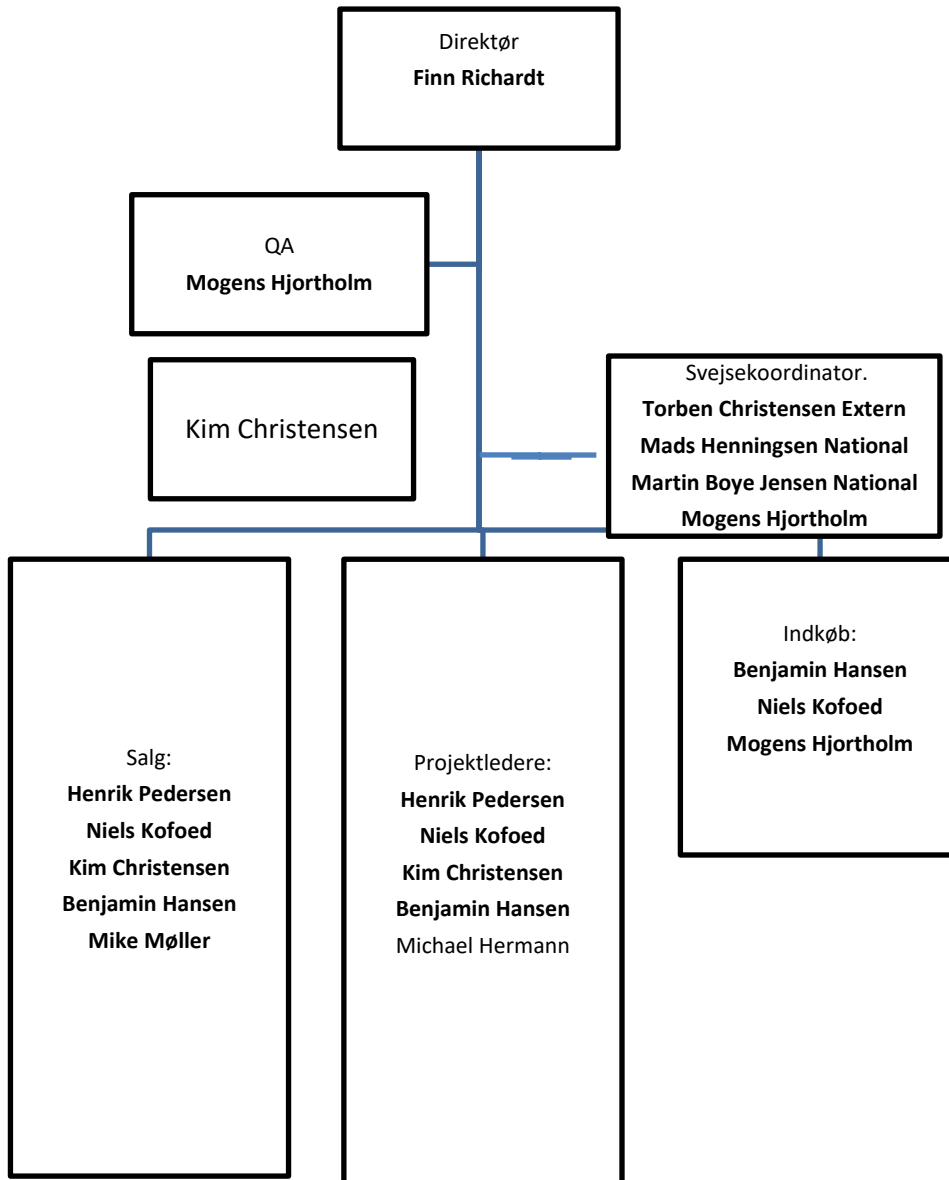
Direktør
**Finn Richardt**

QA
**Mogens Hjortholm**

Kim Christensen

Svejsekoordinator.
**Torben Christensen Extern**
**Mads Henningsen National**
**Martin Boye Jensen National**
**Mogens Hjortholm**

Salg:
**Henrik Pedersen**
**Niels Kofoed**
**Kim Christensen**
**Benjamin Hansen**
**Mike Møller**

Projektledere:
**Henrik Pedersen**
**Niels Kofoed**
**Kim Christensen**
**Benjamin Hansen**
Michael Hermann

Indkøb:
**Benjamin Hansen**
**Niels Kofoed**
**Mogens Hjortholm**